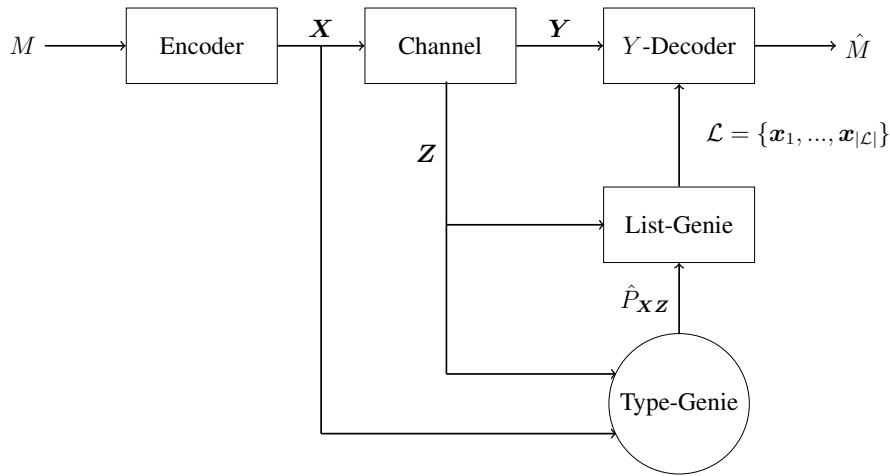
$M$ Encoder $\boldsymbol{X}$ Channel $\boldsymbol{Y}$ $Y$-Decoder $\hat{M}$

$\mathcal{L} = \{\boldsymbol{x}_1, ..., \boldsymbol{x}_{|\mathcal{L}|}\}$

$\boldsymbol{Z}$

List-Genie

$\hat{P}_{\boldsymbol{XZ}}$

Type-Genie